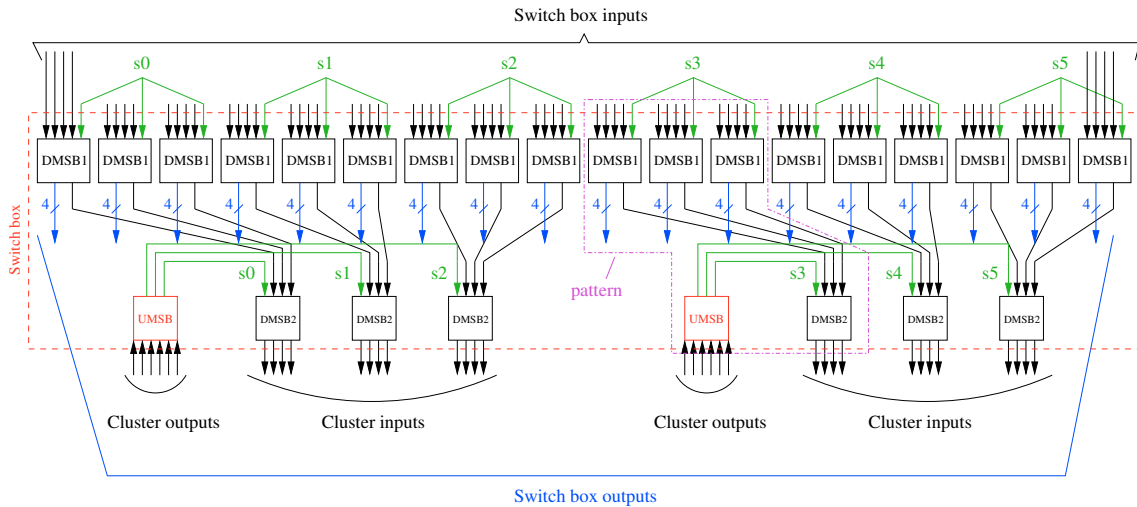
Switch box inputs

s0 s1 s2 s3 s4 s5

DMSB1 DMSB1 DMSB1 DMSB1 DMSB1 DMSB1 DMSB1 DMSB1 DMSB1 DMSB1 DMSB1 DMSB1 DMSB1 DMSB1 DMSB1 DMSB1 DMSB1 DMSB1

4 4 4 4 4 4 4 4 4 4 4 4 4 4 4 4 4 4

Switch box

pattern

s0 s1 s2 s3 s4 s5

UMSB DMSB2 DMSB2 DMSB2 UMSB DMSB2 DMSB2 DMSB2

Cluster outputs Cluster inputs Cluster outputs Cluster inputs

Switch box outputs